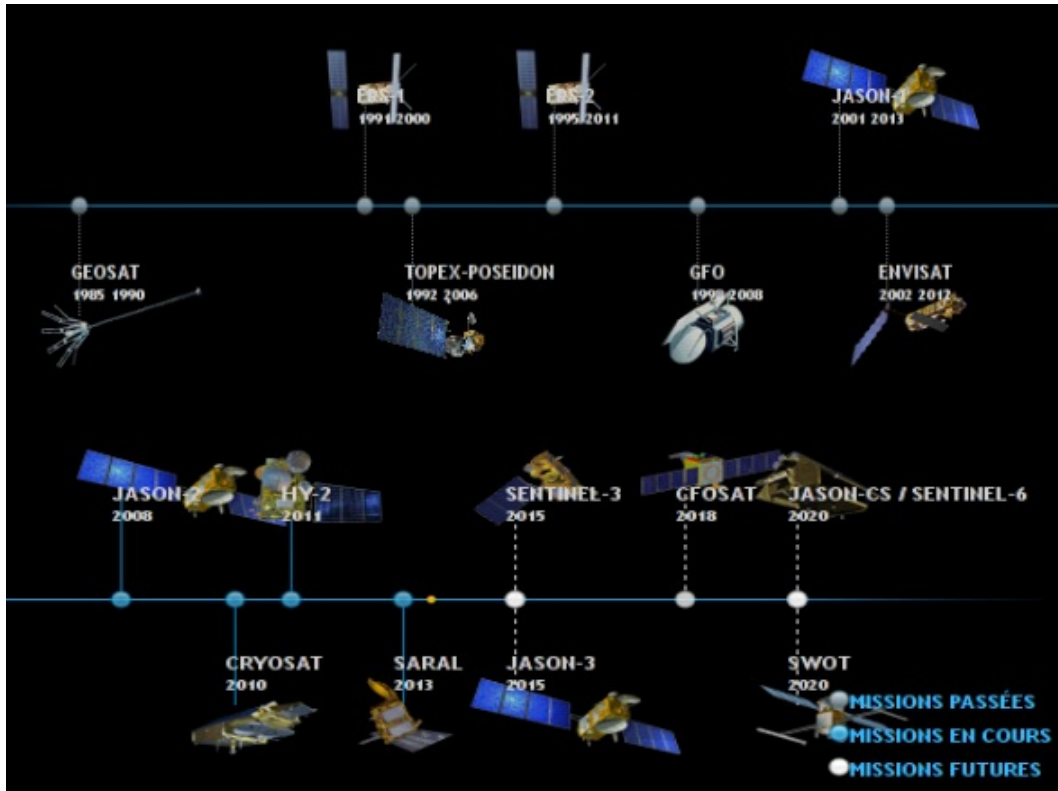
ERS-1
1991 2000

ERS-2
1995 2011

JASON-1
2001 2013

GEOSAT
1985 1990

TOPEX-POSEIDON
1992 2006

GFO
1998 2008

ENVISAT
2002 2012

JASON-2
2008

HY-2
2011

SENTINEL-3
2015

CFOSAT
2018

JASON-CS / SENTINEL-6
2020

CRYOSAT
2010

SARAL
2013

JASON-3
2015

SWOT
2020

MISSIONS PASSÉES
MISSIONS EN COURS
MISSIONS FUTURES